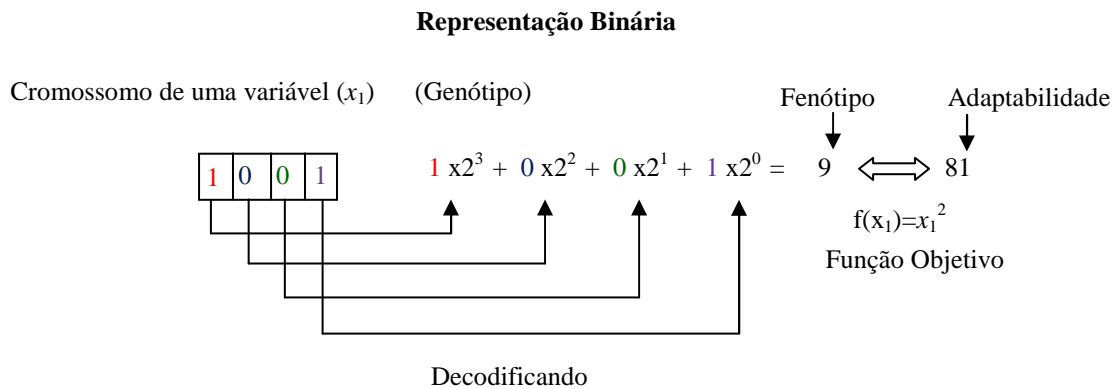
**Representação Binária**

Cromossomo de uma variável ($x_1$) (Genótipo)

Fenótipo

Adaptabilidade

| 1 | 0 | 0 | 1 |
|---|---|---|---|

$1 \text{ x} 2^3 + 0 \text{ x} 2^2 + 0 \text{ x} 2^1 + 1 \text{ x} 2^0 = 9 \Longleftrightarrow 81$

$f(x_1)=x_1^2$

Função Objetivo

Decodificando